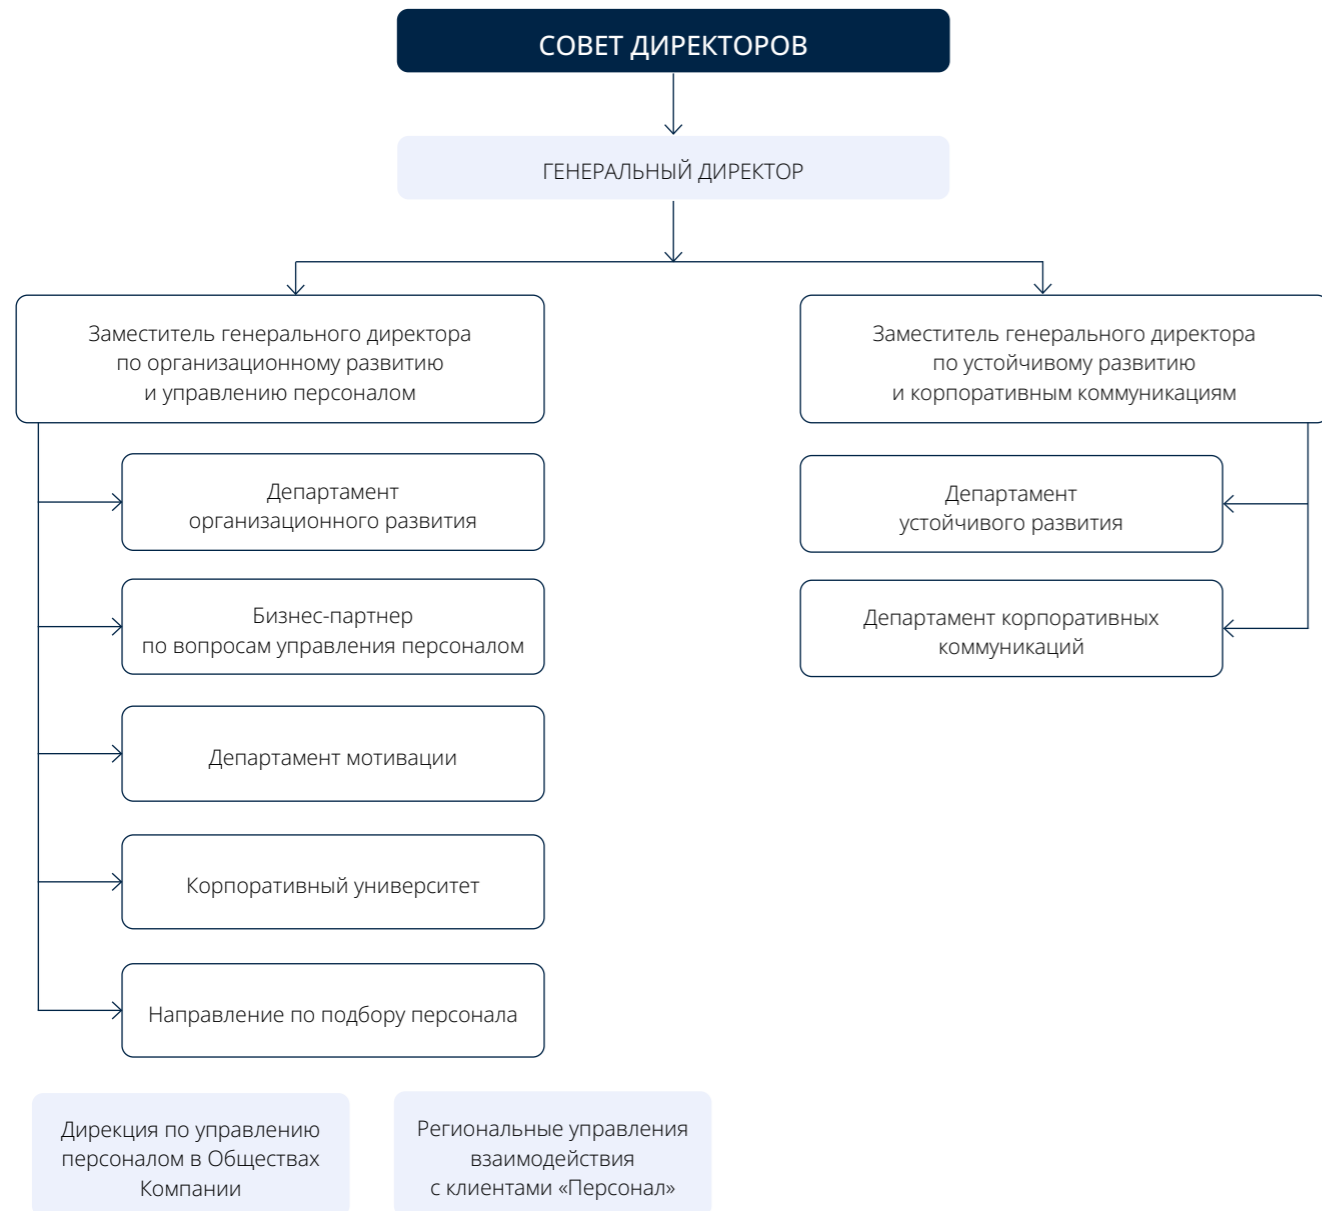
СОВЕТ ДИРЕКТОРОВ

ГЕНЕРАЛЬНЫЙ ДИРЕКТОР

Заместитель генерального директора по организационному развитию и управлению персоналом

Департамент организационного развития

Бизнес-партнер по вопросам управления персоналом

Департамент мотивации

Корпоративный университет

Направление по подбору персонала

Заместитель генерального директора по устойчивому развитию и корпоративным коммуникациям

Департамент устойчивого развития

Департамент корпоративных коммуникаций

Дирекция по управлению персоналом в Обществах Компании

Региональные управления взаимодействия с клиентами «Персонал»